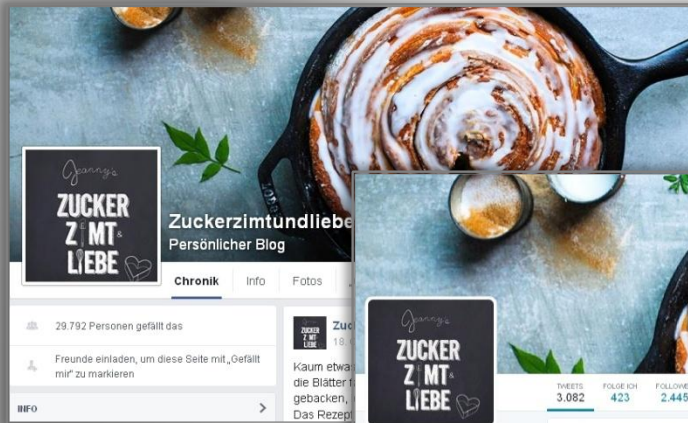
Jeanny's
ZUCKER
ZIMT &
LIEBE

Zuckerzimtundliebe
Persönlicher Blog

Chronik
Info
Fotos

29.792 Personen gefällt das

Freunde einladen, um diese Seite mit „Gefällt mir" zu markieren

INFO

Zuc
18.

Kaum etwa
die Blätter
gebacken,
Das Rezep

Jeanny's
ZUCKER
ZIMT &
LIEBE

TWEETS
3.082
FOLGE ICH
423
FOLLOWE
2.445